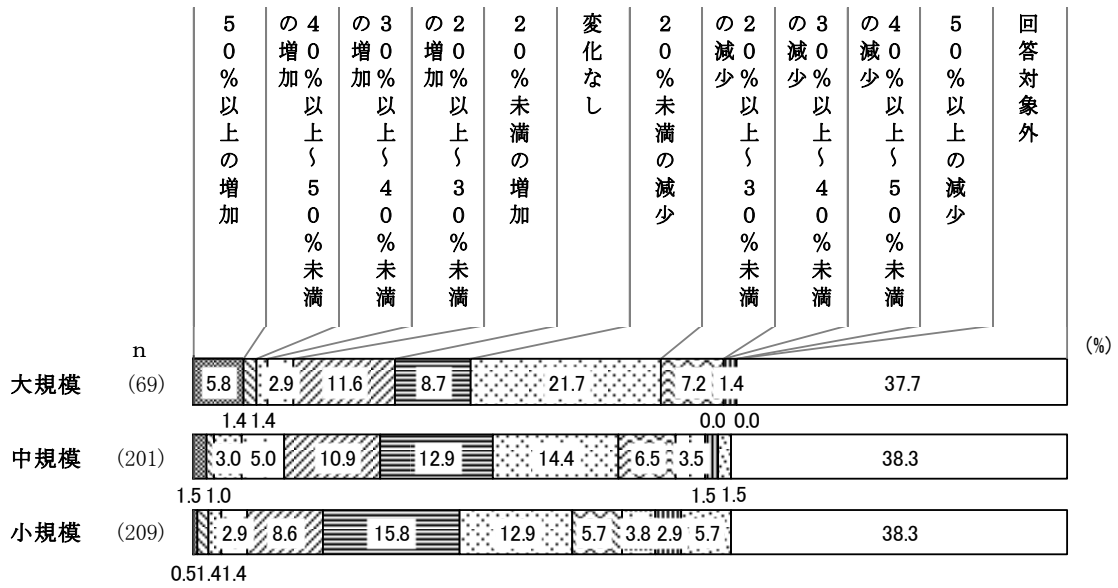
50%以上の増加

40%以上~50%未満の増加

30%以上~40%未満の増加

20%以上~30%未満の増加

20%未満の増加

変化なし

20%未満の減少

20%以上~30%未満の減少

30%以上~40%未満の減少

40%以上~50%未満の減少

50%以上の減少

回答対象外

n

(%)

大規模 (69) 5.8 2.9 11.6 8.7 21.7 7.2 1.4 37.7

1.4 1.4

0.0 0.0

中規模 (201) 3.0 5.0 10.9 12.9 14.4 6.5 3.5 38.3

1.5 1.0

1.5 1.5

小規模 (209) 2.9 8.6 15.8 12.9 5.7 3.8 2.9 5.7 38.3

0.5 1.4 1.4